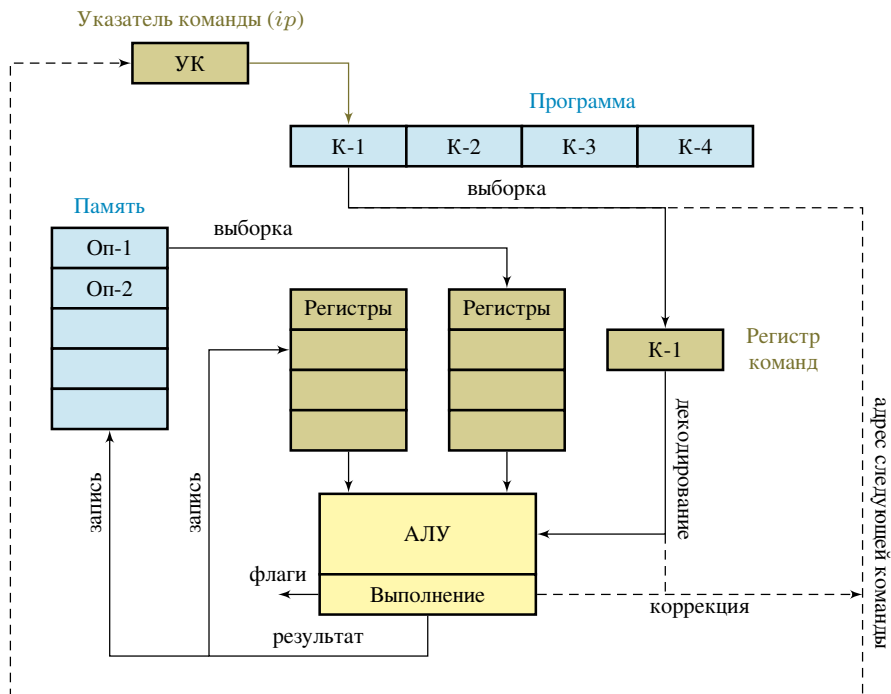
Указатель команды ($ip$)

УК

Программа

| К-1 | К-2 | К-3 | К-4 |
|---|---|---|---|

выборка

Память

Оп-1

Оп-2

выборка

Регистры

Регистры

К-1

Регистр команд

декодирование

адрес следующей команды

запись

запись

АЛУ

флаги

Выполнение

коррекция

результат